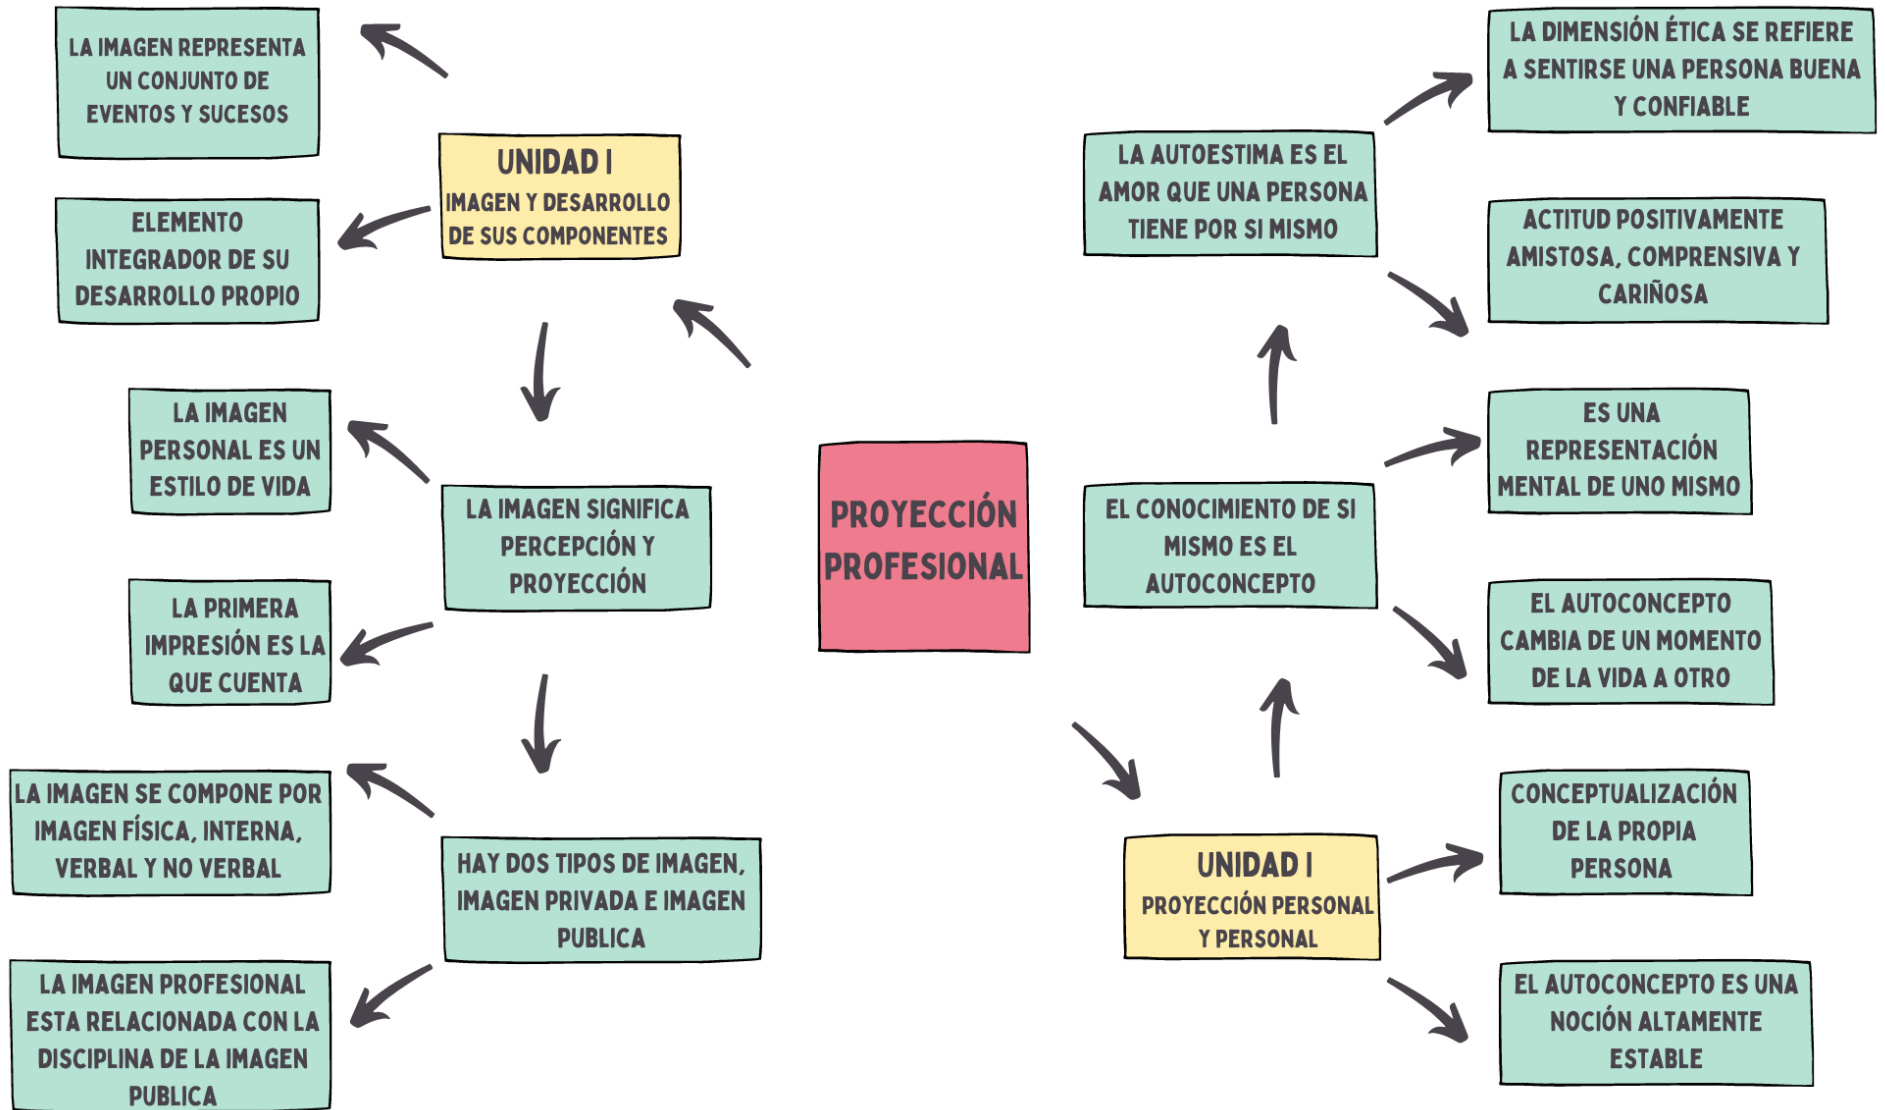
PROYECCIÓN PROFESIONAL

UNIDAD I
IMAGEN Y DESARROLLO DE SUS COMPONENTES

LA IMAGEN REPRESENTA UN CONJUNTO DE EVENTOS Y SUCESOS

ELEMENTO INTEGRADOR DE SU DESARROLLO PROPIO

LA IMAGEN SIGNIFICA PERCEPCIÓN Y PROYECCIÓN

LA IMAGEN PERSONAL ES UN ESTILO DE VIDA

LA PRIMERA IMPRESIÓN ES LA QUE CUENTA

HAY DOS TIPOS DE IMAGEN, IMAGEN PRIVADA E IMAGEN PUBLICA

LA IMAGEN SE COMPONE POR IMAGEN FÍSICA, INTERNA, VERBAL Y NO VERBAL

LA IMAGEN PROFESIONAL ESTA RELACIONADA CON LA DISCIPLINA DE LA IMAGEN PUBLICA

UNIDAD I
PROYECCIÓN PERSONAL Y PERSONAL

EL CONOCIMIENTO DE SI MISMO ES EL AUTOCONCEPTO

LA AUTOESTIMA ES EL AMOR QUE UNA PERSONA TIENE POR SI MISMO

LA DIMENSIÓN ÉTICA SE REFIERE A SENTIRSE UNA PERSONA BUENA Y CONFIABLE

ACTITUD POSITIVAMENTE AMISTOSA, COMPRENSIVA Y CARIÑOSA

ES UNA REPRESENTACIÓN MENTAL DE UNO MISMO

EL AUTOCONCEPTO CAMBIA DE UN MOMENTO DE LA VIDA A OTRO

CONCEPTUALIZACIÓN DE LA PROPIA PERSONA

EL AUTOCONCEPTO ES UNA NOCIÓN ALTAMENTE ESTABLE